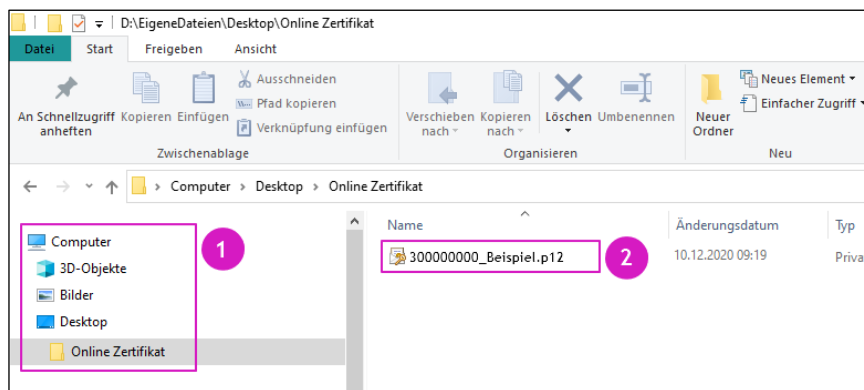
D:\EigeneDateien\Desktop\Online Zertifikat

Datei Start Freigeben Ansicht

An Schnellzugriff anheften Kopieren Einfügen Ausschneiden Pfad kopieren Verknüpfung einfügen
Zwischenablage

Verschieben nach Kopieren nach Löschen Umbenennen
Organisieren

Neuer Ordner Neues Element Einfacher Zugriff
Neu

Computer > Desktop > Online Zertifikat

Computer
3D-Objekte
Bilder
Desktop
Online Zertifikat

1

Name
300000000_Beispiel.p12

2

Änderungsdatum
10.12.2020 09:19

Typ
Priva